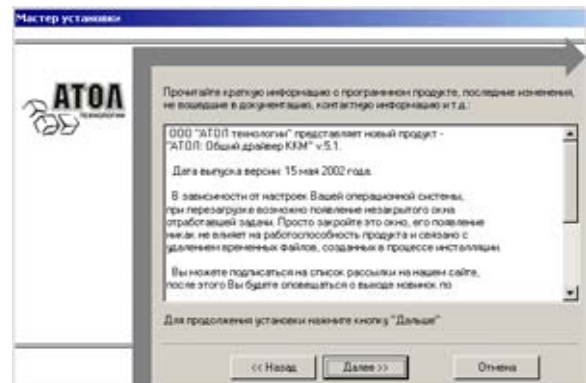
Мастер установки

АТОЛ
технологии

Прочитайте краткую информацию о программном продукте, последние изменения, не вошедшие в документацию, контактную информацию и т.д.

ООО "АТОЛ технологии" представляет новый продукт - "АТОЛ: Общий драйвер ККМ" v.5.1.

Дата выпуска версии: 15 мая 2002 года.

В зависимости от настроек Вашей операционной системы, при перезагрузке возможно появление незакрытого окна отработавшей задачи. Просто закройте это окно, его появление никак не влияет на работоспособность продукта и связано с удалением временных файлов, созданных в процессе инсталляции.

Вы можете подписаться на список рассылки на нашем сайте, после этого Вы будете оповещаться о выходе новинок, по

Для продолжения установки нажмите кнопку "Дальше"

<< Назад | Далее >> | Отмена